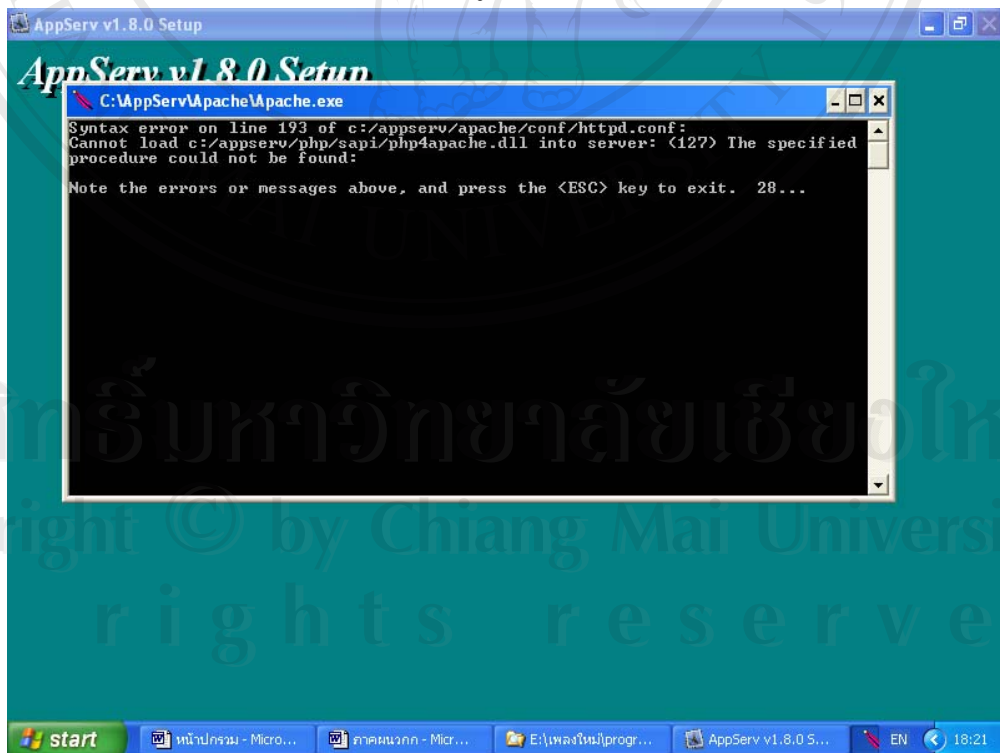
AppServ v1.8.0 Setup

AppServ v1.8.0 Setup

C:\AppServ\Apache\Apache.exe

Syntax error on line 193 of c:/appserv/apache/conf/httpd.conf:
Cannot load c:/appserv/php/sapi/php4apache.dll into server: (127) The specified procedure could not be found:

Note the errors or messages above, and press the <ESC> key to exit. 28...

ลิขสิทธิ์มหาวิทยาลัยเชียงใหม่
Copyright © by Chiang Mai University
All rights reserved

start | หน้าปกรวม - Micro... | ภาคผนวกก - Micr... | E:\เพลงใหม่\progr... | AppServ v1.8.0 S... | EN | 18:21